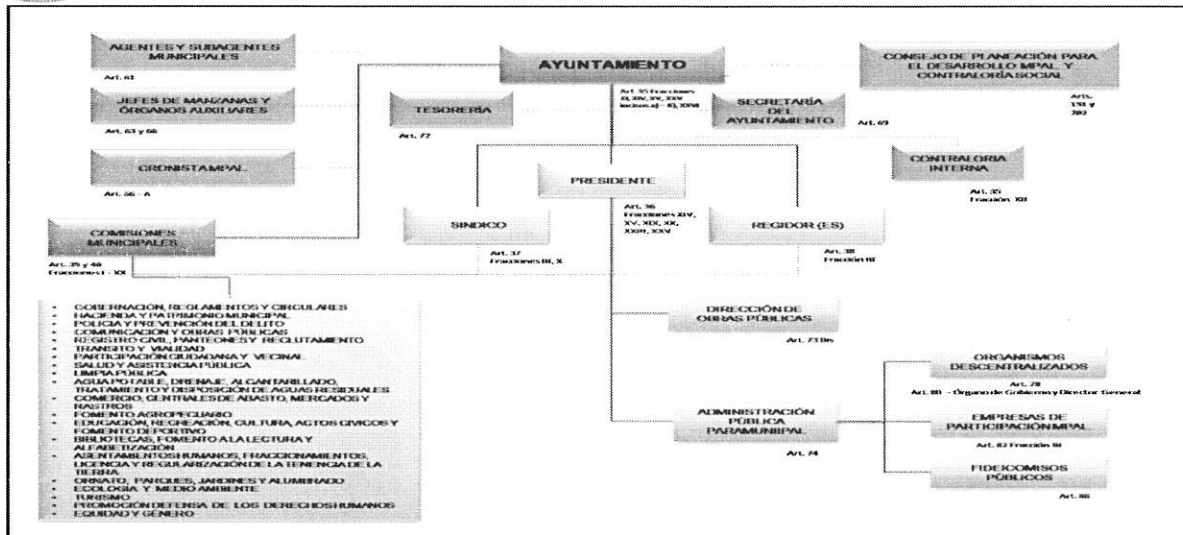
AGENTES Y SUBAGENTES MUNICIPALES

Art. 61

JEFES DE MANZANAS Y ÓRGANOS AUXILIARES

Art. 63 y 66

CRONISTA MPAL.

Art. 66 - A

COMISIONES MUNICIPALES

Art. 35 y 44
Fracciones I - XX

AYUNTAMIENTO

Art. 35 Fracciones II, XIV, XV, XXV inciso a) - f), XXVI

TESORERÍA

Art. 72

SECRETARÍA DEL AYUNTAMIENTO

Art. 69

CONSEJO DE PLANEACIÓN PARA EL DESARROLLO MPAL. Y CONTRALORÍA SOCIAL

Arts. 191 y 192

PRESIDENTE

Art. 36
Fracciones XIV, XV, XIX, XX, XXIV, XXV

CONTRALORÍA INTERNA

Art. 35
Fracción XII

SINDICO

Art. 37
Fracciones III, X

REGIDOR (ES)

Art. 38
Fracción III

- GOBERNACIÓN, REGLAMENTOS Y CIRCULARES
- HACIENDA Y PATRIMONIO MUNICIPAL
- POLICÍA Y PREVENCIÓN DEL DELITO
- COMUNICACIÓN Y OBRAS PÚBLICAS
- REGISTRO CIVIL, PANTEONES Y RECLUTAMIENTO
- TRANSITO Y VIALIDAD
- PARTICIPACIÓN CIUDADANA Y VECINAL
- SALUD Y ASISTENCIA PÚBLICA
- LIMPIA PÚBLICA
- AGUA POTABLE, DRENAJE, ALCANTARILLADO, TRATAMIENTO Y DISPOSICIÓN DE AGUAS RESIDUALES
- COMERCIO, CENTRALES DE ABASTO, MERCADOS Y RASTROS
- FOMENTO AGROPECUARIO
- EDUCACIÓN, RECREACIÓN, CULTURA, ACTOS CÍVICOS Y FOMENTO DEPORTIVO
- BIBLIOTECAS, FOMENTO A LA LECTURA Y ALFABETIZACIÓN
- ASENTAMIENTOS HUMANOS, FRACCIONAMIENTOS, LICENCIA Y REGULARIZACIÓN DE LA TENENCIA DE LA TIERRA
- ORNATO, PARQUES, JARDINES Y ALUMBRADO
- ECOLOGÍA Y MEDIO AMBIENTE
- TURISMO
- PROMOCIÓN Y DEFENSA DE LOS DERECHOS HUMANOS
- EQUIDAD Y GENERO

DIRECCIÓN DE OBRAS PÚBLICAS

Art. 73 Bis

ORGANISMOS DESCENTRALIZADOS

Art. 78
Art. 80 - Órgano de Gobierno y Director General

ADMINISTRACIÓN PÚBLICA PARAMUNICIPAL

Art. 74

EMPRESAS DE PARTICIPACIÓN MPAL.

Art. 82 Fracción III

FIDEICOMISOS PÚBLICOS

Art. 86